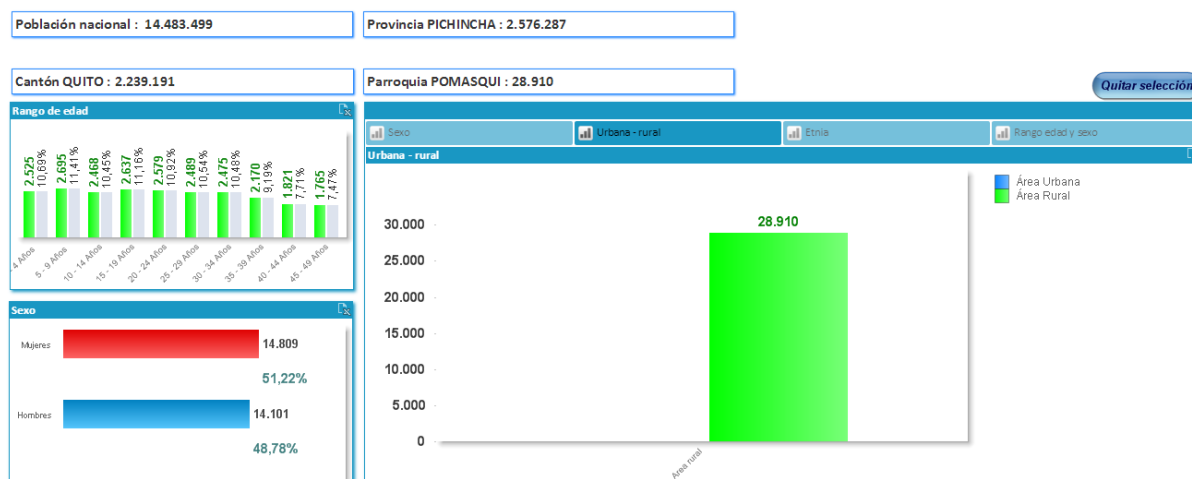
Población nacional : 14.483.499

Provincia PICHINCHA : 2.576.287

Cantón QUITO : 2.239.191

Parroquia POMASQUI : 28.910

Quitar selección

Rango de edad

2.525 10,69%
2.695 11,41%
2.468 10,45%
2.637 11,16%
2.579 10,92%
2.489 10,54%
2.475 10,48%
2.170 9,19%
1.821 7,71%
1.765 7,47%

4 Años
5 - 9 Años
10 - 14 Años
15 - 19 Años
20 - 24 Años
25 - 29 Años
30 - 34 Años
35 - 39 Años
40 - 44 Años
45 - 49 Años

Sexo

Mujeres
14.809
51,22%

Hombres
14.101
48,78%

Sexo
Urbana - rural
Etnia
Rango edad y sexo

Urbana - rural

Área Urbana
Área Rural

28.910

30.000
25.000
20.000
15.000
10.000
5.000
0

Área rural